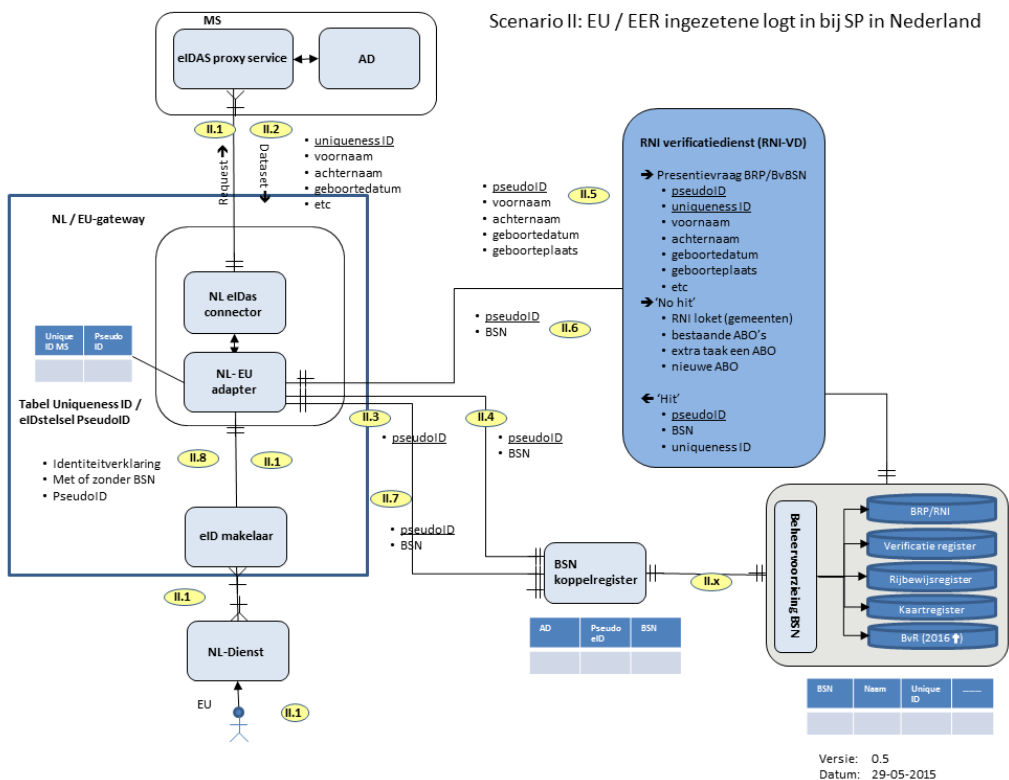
Scenario II: EU / EER ingezetene logt in bij SP in Nederland

MS

eIDAS proxy service

AD

II.1

II.2

Request

Dataset

• uniqueness ID
• voornaam
• achternaam
• geboortedatum
• etc

NL / EU-gateway

NL eIDas connector

| Unique ID MS | Pseudo ID |
|---|---|
| | |

NL-EU adapter

Tabel Uniqueness ID / eIDstelsel PseudoID

II.8

II.1

• Identiteitverklaring
• Met of zonder BSN
• PseudoID

eID makelaar

II.1

NL-Dienst

EU

II.1

• pseudoID
• voornaam
• achternaam
• geboortedatum
• geboorteplaats

II.5

• pseudoID
• BSN

II.6

II.3

• pseudoID

II.4

• pseudoID
• BSN

II.7

• pseudoID
• BSN

RNI verificatiedienst (RNI-VD)

➔ Presentievraag BRP/BvBSN
• pseudoID
• uniqueness ID
• voornaam
• achternaam
• geboortedatum
• geboorteplaats
• etc
➔ 'No hit'
• RNI loket (gemeenten)
• bestaande ABO's
• extra taak een ABO
• nieuwe ABO

🡐 'Hit'
• pseudoID
• BSN
• uniqueness ID

BSN koppelregister

II.x

| AD | Pseudo eID | BSN |
|---|---|---|
| | | |

Beheervoorziening BSN

BRP/RNI

Verificatie register

Rijbewijsregister

Kaartregister

BvR (2016 🡑)

| BSN | Naam | Unique ID | ...... |
|---|---|---|---|
| | | | |

Versie: 0.5
Datum: 29-05-2015